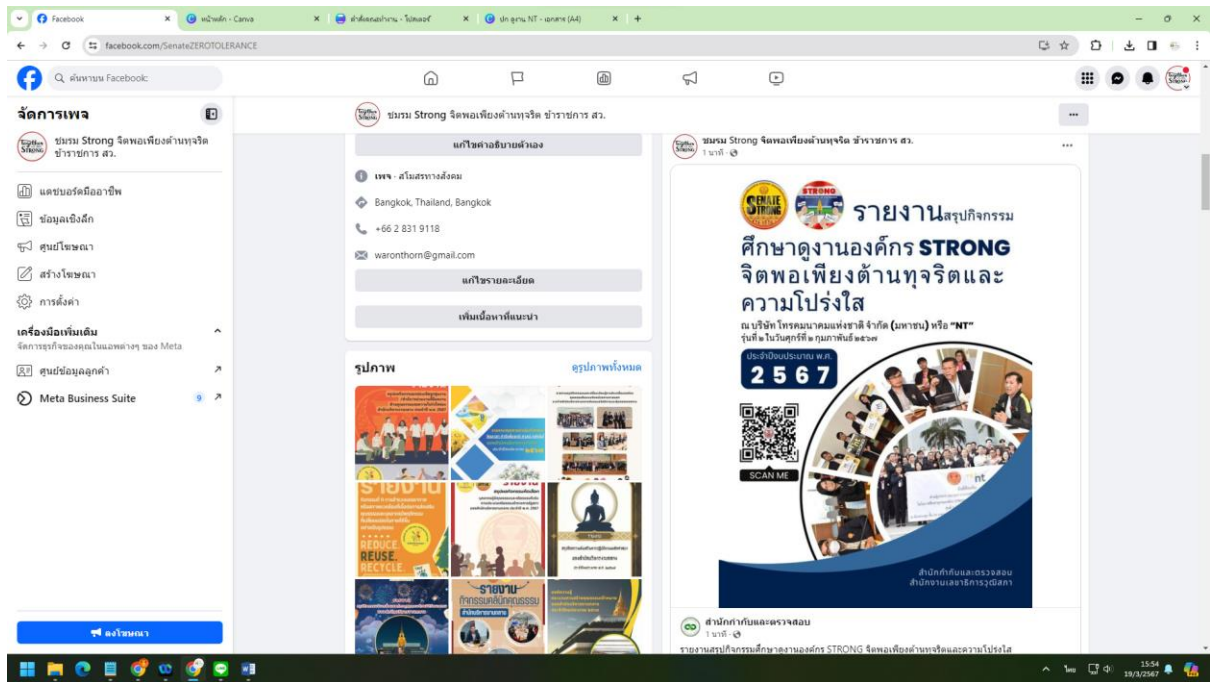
Facebook
หน้าหลัก - Canva
คำสั่งแต่งตั้งงาน - โปสเตอร์
ปก ดูงาน NT - เอกสาร (A4)
facebook.com/SenateZEROTOLERANCE
ค้นหาบน Facebook
จัดการเพจ
ชมรม Strong จิตพอเพียงต้านทุจริต ข้าราชการ สว.
แดชบอร์ดมืออาชีพ
ข้อมูลเชิงลึก
ศูนย์โฆษณา
สร้างโฆษณา
การตั้งค่า
เครื่องมือเพิ่มเติม
จัดการธุรกิจของคุณในแอพต่างๆ ของ Meta
ศูนย์ข้อมูลลูกค้า
Meta Business Suite 9
ลงโฆษณา
ชมรม Strong จิตพอเพียงต้านทุจริต ข้าราชการ สว.
แก้ไขคำอธิบายตัวเอง
เพจ · สโมสรทางสังคม
Bangkok, Thailand, Bangkok
+66 2 831 9118
waronthorn@gmail.com
แก้ไขรายละเอียด
เพิ่มเนื้อหาที่แนะนำ
รูปภาพ
ดูรูปภาพทั้งหมด
ชมรม Strong จิตพอเพียงต้านทุจริต ข้าราชการ สว.
1 นาที
รายงานสรุปกิจกรรม
ศึกษาดูงานองค์กร STRONG จิตพอเพียงต้านทุจริตและความโปร่งใส
ณ บริษัท โทรคมนาคมแห่งชาติ จำกัด (มหาชน) หรือ "NT"
รุ่นที่ ๒ ในวันศุกร์ที่ ๒ กุมภาพันธ์ ๒๕๖๗
ประจำปีงบประมาณ พ.ศ.
2567
SCAN ME
สำนักกำกับและตรวจสอบ
สำนักงานเลขาธิการวุฒิสภา
สำนักกำกับและตรวจสอบ
1 นาที
รายงานสรุปกิจกรรมศึกษาดูงานองค์กร STRONG จิตพอเพียงต้านทุจริตและความโปร่งใส
15:54
19/3/2567